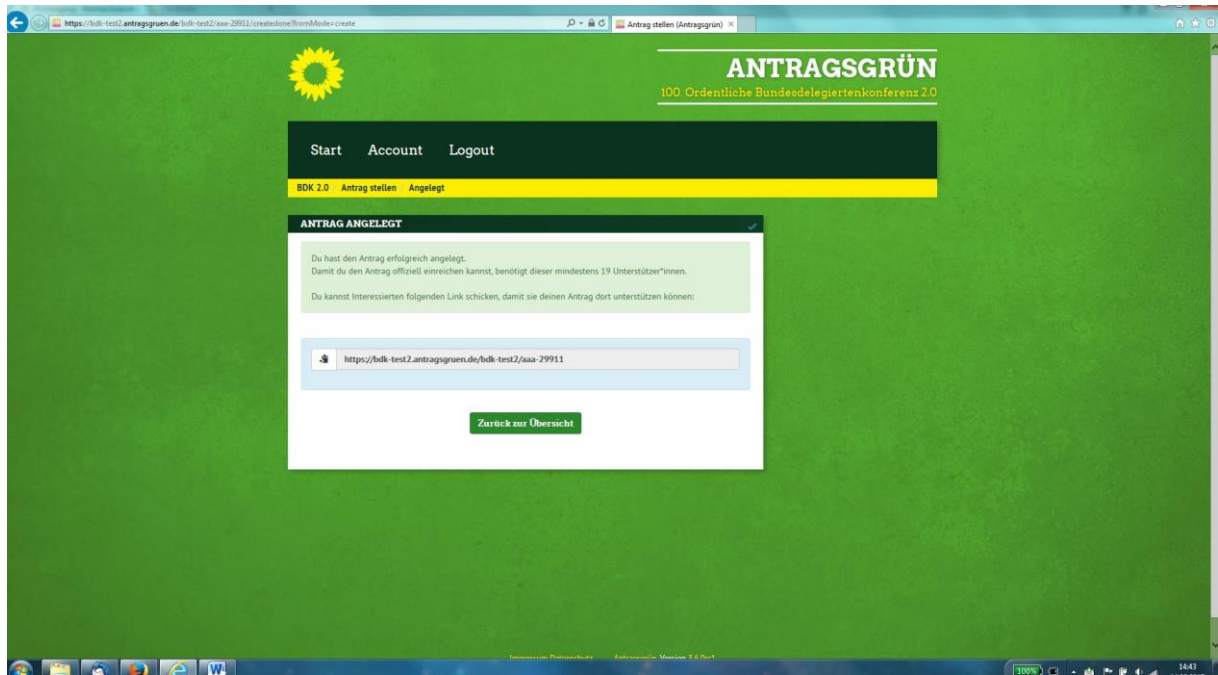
https://bdk-test2.antragsgruen.de/bdk-test2/aaa-29911/createdone?fromMode=create

Antrag stellen (Antragsgrün)

ANTRAGSGRÜN
100. Ordentliche Bundesdelegiertenkonferenz 2.0

Start Account Logout

BDK 2.0 Antrag stellen Angelegt

ANTRAG ANGELEGT

Du hast den Antrag erfolgreich angelegt.
Damit du den Antrag offiziell einreichen kannst, benötigt dieser mindestens 19 Unterstützer*innen.

Du kannst Interessierten folgenden Link schicken, damit sie deinen Antrag dort unterstützen können:

https://bdk-test2.antragsgruen.de/bdk-test2/aaa-29911

Zurück zur Übersicht

Impressum Datenschutz Antragsgrün Version 3.6.0rc1

100%

14:43